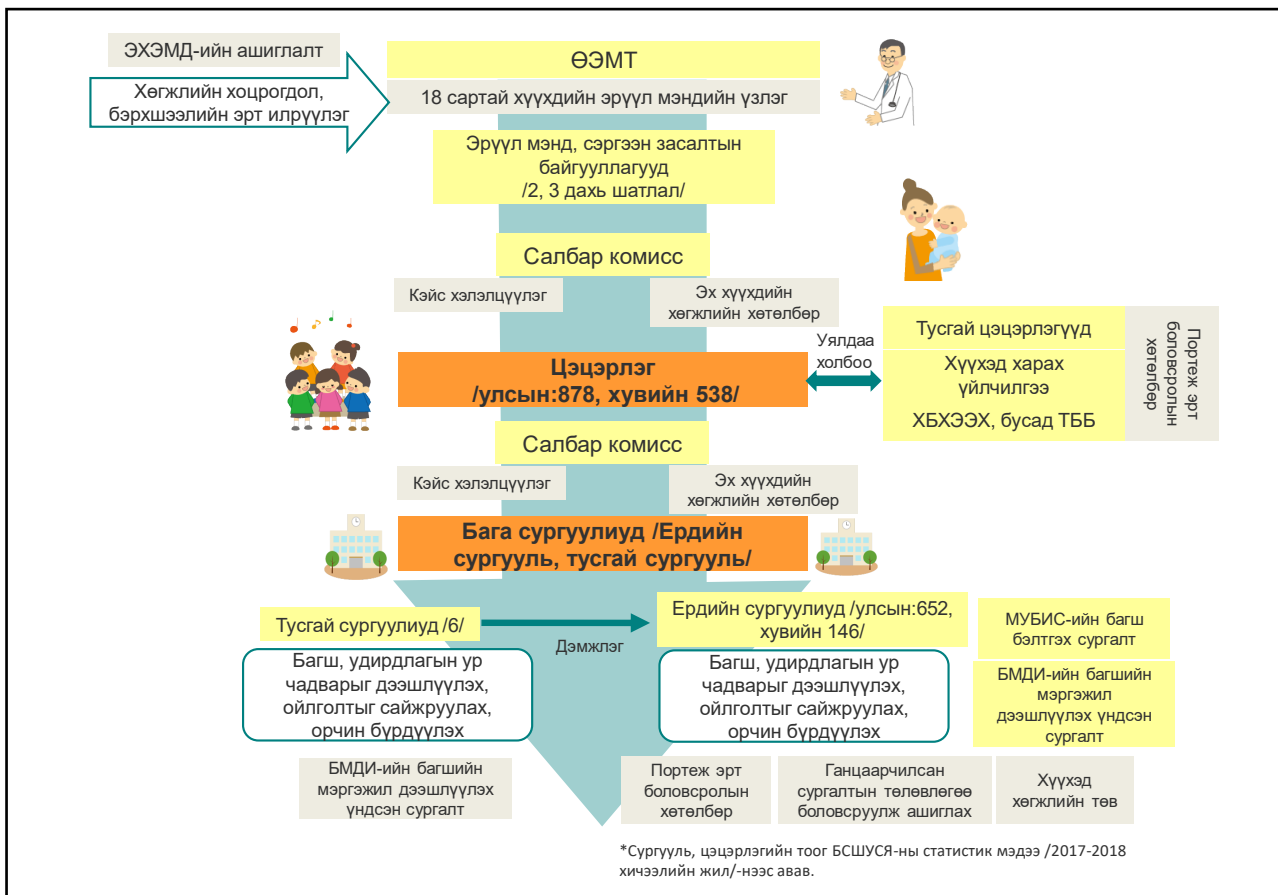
ЭХЭМД-ийн ашиглалт

Хөгжлийн хоцрогдол, бэрхшээлийн эрт илрүүлэг

ӨЭМТ

18 сартай хүүхдийн эрүүл мэндийн үзлэг

Эрүүл мэнд, сэргээн засалтын байгууллагууд /2, 3 дахь шатлал/

Салбар комисс

Кэйс хэлэлцүүлэг

Эх хүүхдийн хөгжлийн хөтөлбөр

Уялдаа холбоо

Цэцэрлэг /улсын:878, хувийн 538/

Тусгай цэцэрлэгүүд

Хүүхэд харах үйлчилгээ

ХБХЭЭХ, бусад ТББ

Портеж эрт боловсролын хөтөлбөр

Салбар комисс

Кэйс хэлэлцүүлэг

Эх хүүхдийн хөгжлийн хөтөлбөр

Бага сургуулиуд /Ердийн сургууль, тусгай сургууль/

Тусгай сургуулиуд /6/

Дэмжлэг

Ердийн сургуулиуд /улсын:652, хувийн 146/

МУБИС-ийн багш бэлтгэх сургалт

Багш, удирдлагын ур чадварыг дээшлүүлэх, ойлголтыг сайжруулах, орчин бүрдүүлэх

Багш, удирдлагын ур чадварыг дээшлүүлэх, ойлголтыг сайжруулах, орчин бүрдүүлэх

БМДИ-ийн багшийн мэргэжил дээшлүүлэх үндсэн сургалт

БМДИ-ийн багшийн мэргэжил дээшлүүлэх үндсэн сургалт

Портеж эрт боловсролын хөтөлбөр

Ганцаарчилсан сургалтын төлөвлөгөө боловсруулж ашиглах

Хүүхэд хөгжлийн төв

*Сургууль, цэцэрлэгийн тоог БСШУСЯ-ны статистик мэдээ /2017-2018 хичээлийн жил/-нээс авав.